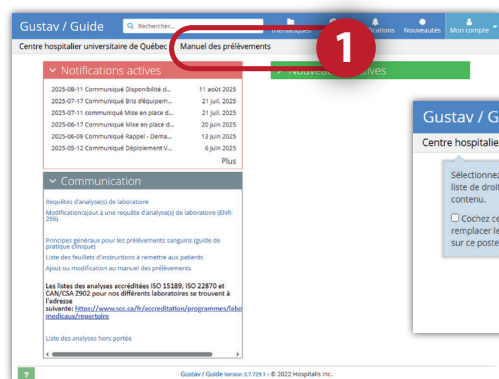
Gustav / Guide

Rechercher...

Thématiques

Notifications

Nouveautés

Mon compte

Centre hospitalier universitaire de Québec

Manuel des prélèvements

1

Notifications actives

2025-08-11 Communiqué Disponibilité d... 11 août 2025
2025-07-17 Communiqué Bris d'équipem... 21 juil. 2025
2025-07-11 Communiqué Mise en place d... 21 juil. 2025
2025-06-17 Communiqué Mise en place d... 20 juin 2025
2025-06-09 Communiqué Rappel - Dema... 13 juin 2025
2025-05-12 Communiqué Déploiement V... 6 juin 2025

Plus

Nouveautés actives

Communication

Requêtes d'analyse(s) de laboratoire

Modification/ajout à une requête d'analyse(s) de laboratoire (ENR-266)

Principes généraux pour les prélèvements sanguins (guide de pratique clinique)

Liste des feuillets d'instructions à remettre aux patients

Ajout ou modification au manuel des prélèvements

Les listes des analyses accréditées ISO 15189, ISO 22870 et CAN/CSA Z902 pour nos différents laboratoires se trouvent à l'adresse suivante: https://www.scc.ca/fr/accreditation/programmes/labo medicaux/repertoire

Liste des analyses hors portée

Gustav / G

Centre hospitalie

Sélectionnez liste de droit contenu.

Cochez ce remplacer le sur ce poste

?

Gustav / Guide Version 3.7.729.1 - © 2022 Hospitalis Inc.